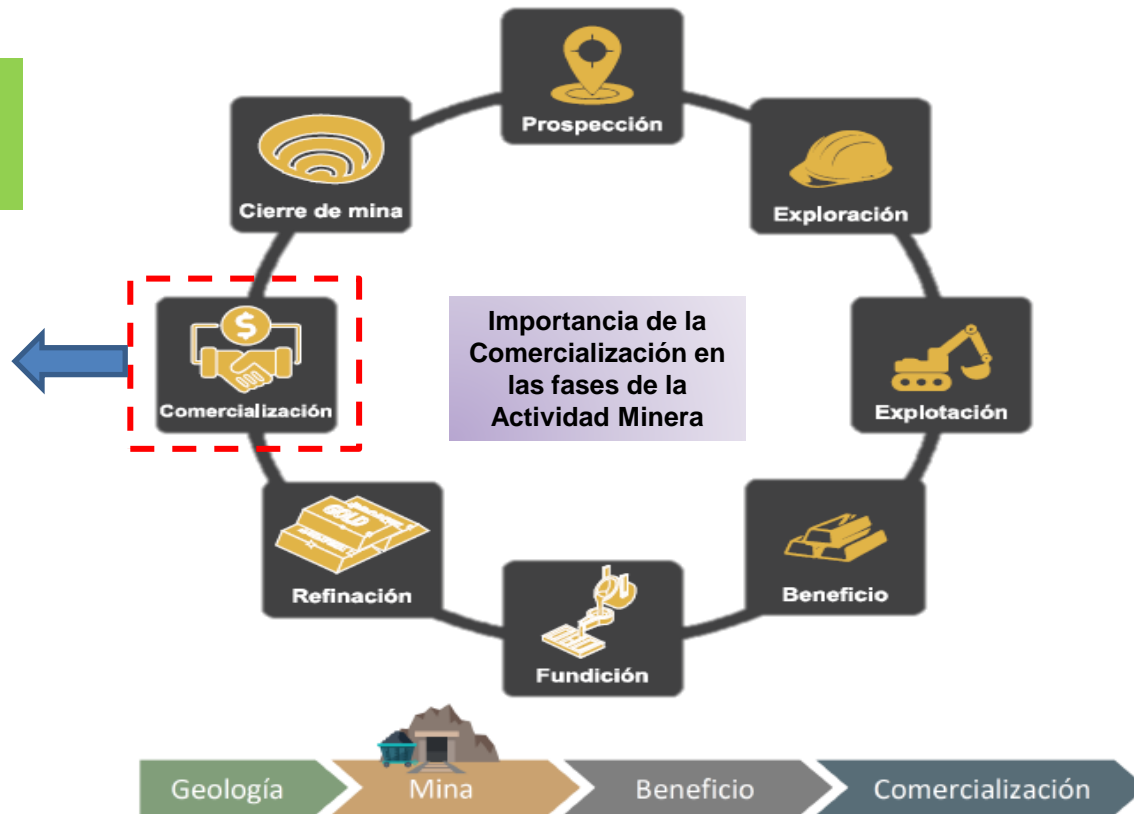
Prospección

Exploración

Explotación

Beneficio

Fundición

Refinación

GOLD

Comercialización

Cierre de mina

Importancia de la Comercialización en las fases de la Actividad Minera

Geología

Mina

Beneficio

Comercialización